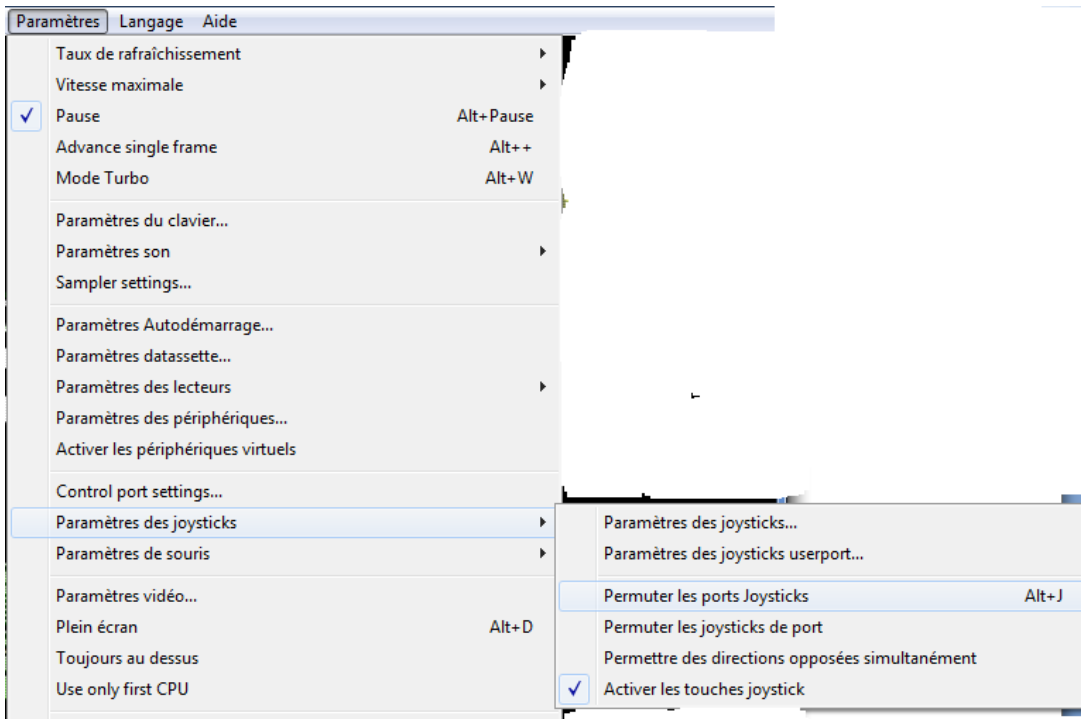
Paramètres Langage Aide

Taux de rafraîchissement
Vitesse maximale
✓ Pause Alt+Pause
Advance single frame Alt++
Mode Turbo Alt+W

Paramètres du clavier...
Paramètres son
Sampler settings...

Paramètres Autodémarrage...
Paramètres datassette...
Paramètres des lecteurs
Paramètres des périphériques...
Activer les périphériques virtuels

Control port settings...
Paramètres des joysticks
Paramètres de souris

Paramètres vidéo...
Plein écran Alt+D
Toujours au dessus
Use only first CPU

Paramètres des joysticks...
Paramètres des joysticks userport...

Permuter les ports Joysticks Alt+J
Permuter les joysticks de port
Permettre des directions opposées simultanément
✓ Activer les touches joystick